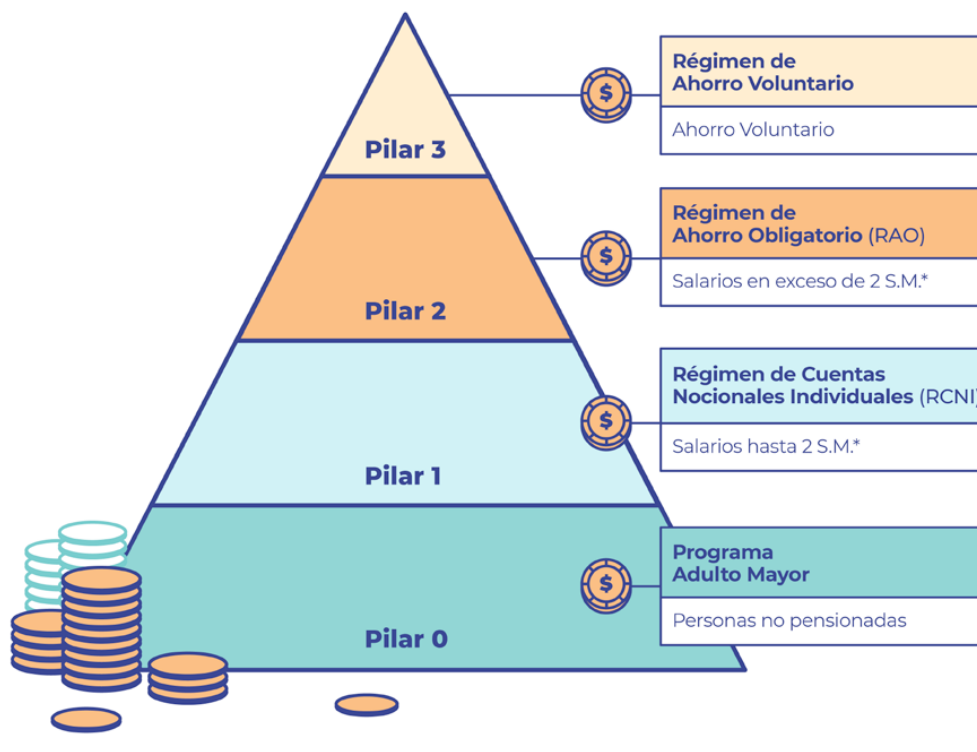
Pilar 3

Pilar 2

Pilar 1

Pilar 0

$

Régimen de Ahorro Voluntario

Ahorro Voluntario

$

Régimen de Ahorro Obligatorio (RAO)

Salarios en exceso de 2 S.M.*

$

Régimen de Cuentas Nocionales Individuales (RCNI

Salarios hasta 2 S.M.*

$

Programa Adulto Mayor

Personas no pensionadas